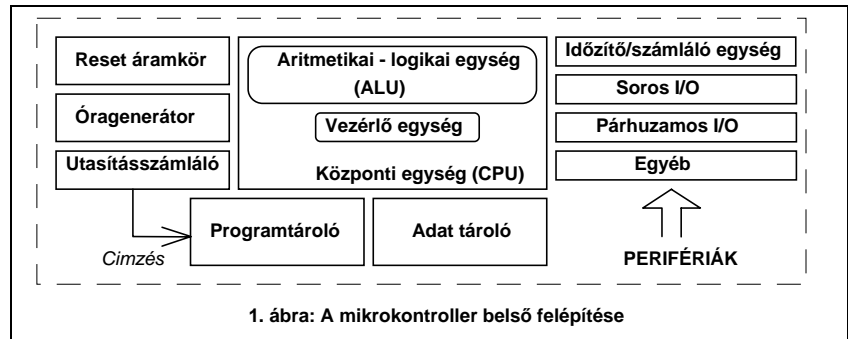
Reset áramkör

Óragenerátor

Utasításszámláló

Aritmetikai - logikai egység (ALU)

Vezérlő egység

Központi egység (CPU)

Időzítő/számláló egység

Soros I/O

Párhuzamos I/O

Egyéb

Cimzés

Programtároló

Adat tároló

PERIFÉRIÁK

1. ábra: A mikrokontroller belső felépítése